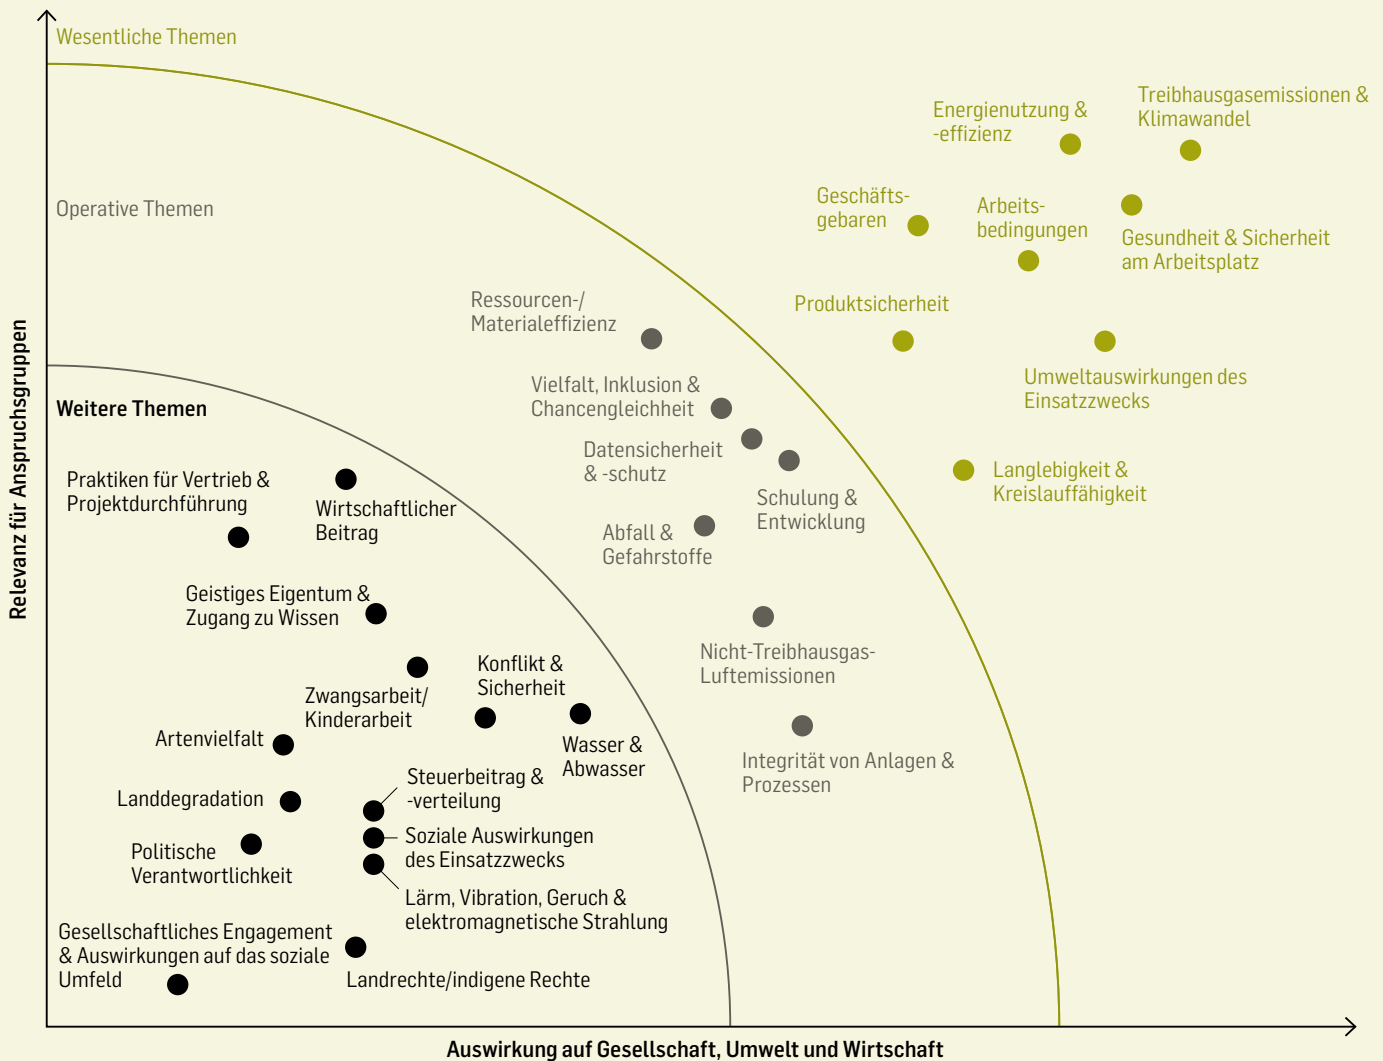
Wesentliche Themen

Operative Themen

Weitere Themen

Treibhausgasemissionen & Klimawandel

Energienutzung & -effizienz

Geschäftsgebaren

Arbeitsbedingungen

Gesundheit & Sicherheit am Arbeitsplatz

Produktsicherheit

Umweltauswirkungen des Einsatzzwecks

Langlebigkeit & Kreislauffähigkeit

Ressourcen-/ Materialeffizienz

Vielfalt, Inklusion & Chancengleichheit

Datensicherheit & -schutz

Schulung & Entwicklung

Abfall & Gefahrstoffe

Nicht-Treibhausgas-Luftemissionen

Integrität von Anlagen & Prozessen

Praktiken für Vertrieb & Projektdurchführung

Wirtschaftlicher Beitrag

Geistiges Eigentum & Zugang zu Wissen

Konflikt & Sicherheit

Zwangsarbeit/ Kinderarbeit

Wasser & Abwasser

Artenvielfalt

Steuerbeitrag & -verteilung

Landdegradation

Soziale Auswirkungen des Einsatzzwecks

Politische Verantwortlichkeit

Lärm, Vibration, Geruch & elektromagnetische Strahlung

Gesellschaftliches Engagement & Auswirkungen auf das soziale Umfeld

Landrechte/indigene Rechte

Relevanz für Anspruchsgruppen

Auswirkung auf Gesellschaft, Umwelt und Wirtschaft